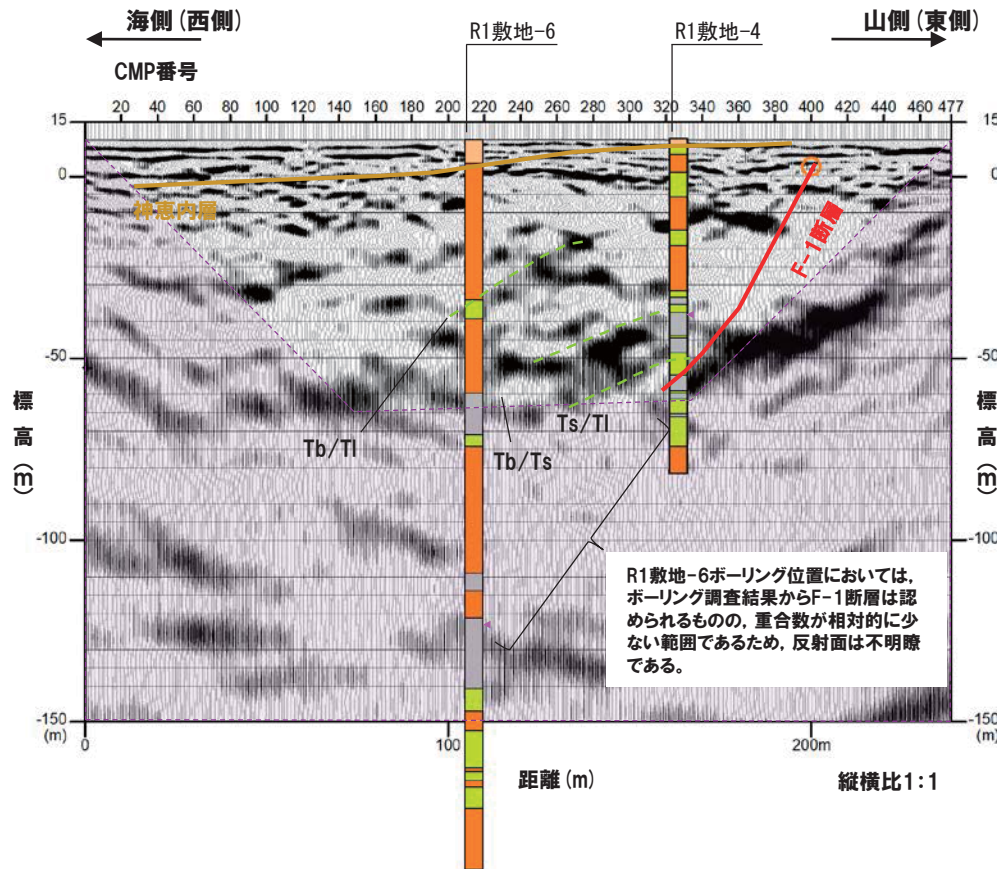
海側（西側）

山側（東側）

R1敷地-6

R1敷地-4

CMP番号

20 40 60 80 100 120 140 160 180 200 220 240 260 280 300 320 340 360 380 400 420 440 460 477

15

0

-50

-100

-150
(m)

15

0

-50

-100

-150
(m)

神恵内層

F-1断層

標
高
(m)

標
高
(m)

Tb/Tl

Tb/Ts

Ts/Tl

R1敷地-6ボーリング位置においては，ボーリング調査結果からF-1断層は認められるものの，重合数が相対的に少ない範囲であるため，反射面は不明瞭である。

0

100

200m

距離（m）

縦横比1:1